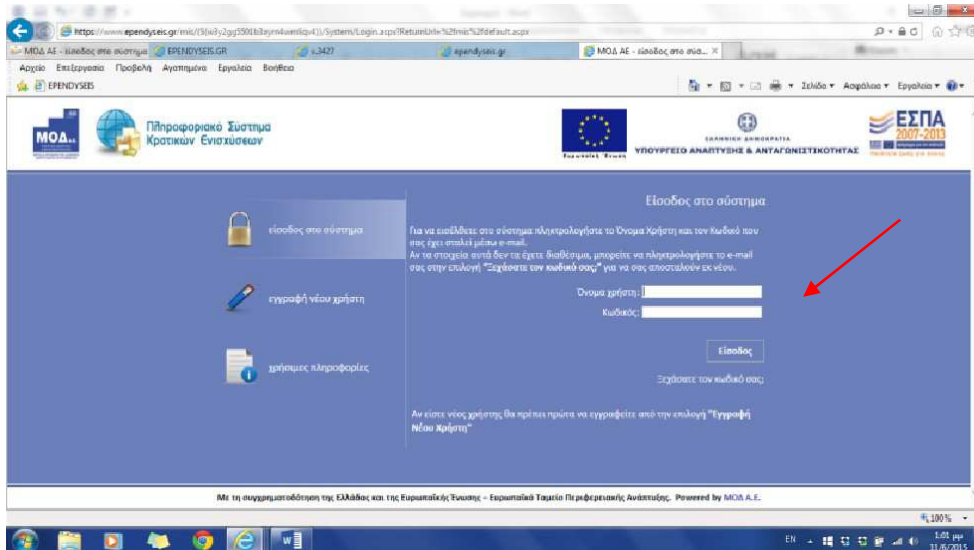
https://www.ependyseis.gr/mis/(S(...))/System/Login.aspx?ReturnUrl=%2fmis%2fdefault.aspx

ΜΟΔ ΑΕ - είσοδος στο σύστημα | EPENDYSEIS.GR | c.3427 | ependyseis.gr | ΜΟΔ ΑΕ - είσοδος στο σύσ... ×

Αρχείο Επεξεργασία Προβολή Αγαπημένα Εργαλεία Βοήθεια

EPENDYSEIS

Σελίδα ▾ Ασφάλεια ▾ Εργαλεία ▾

ΜΟΔ

Πληροφοριακό Σύστημα Κρατικών Ενισχύσεων

ΕΛΛΗΝΙΚΗ ΔΗΜΟΚΡΑΤΙΑ
ΥΠΟΥΡΓΕΙΟ ΑΝΑΠΤΥΞΗΣ & ΑΝΤΑΓΩΝΙΣΤΙΚΟΤΗΤΑΣ

ΕΣΠΑ 2007-2013

Ευρωπαϊκή Ένωση

είσοδος στο σύστημα

εγγραφή νέου χρήστη

χρήσιμες πληροφορίες

Είσοδος στο σύστημα

Για να εισέλθετε στο σύστημα πληκτρολογήστε το Όνομα Χρήστη και τον Κωδικό που σας έχει σταλεί μέσω e-mail.
Αν τα στοιχεία αυτά δεν τα έχετε διαθέσιμα, μπορείτε να πληκτρολογήστε το e-mail σας στην επιλογή "Ξεχάσατε τον κωδικό σας;" για να σας αποσταλούν εκ νέου.

Όνομα χρήστη :

Κωδικός :

Είσοδος

Ξεχάσατε τον κωδικό σας;

Αν είστε νέος χρήστης θα πρέπει πρώτα να εγγραφείτε από την επιλογή "Εγγραφή Νέου Χρήστη"

Με τη συγχρηματοδότηση της Ελλάδας και της Ευρωπαϊκής Ένωσης - Ευρωπαϊκό Ταμείο Περιφερειακής Ανάπτυξης. Powered by ΜΟΔ Α.Ε.

100%

EN

1:01 μμ
31/5/2015